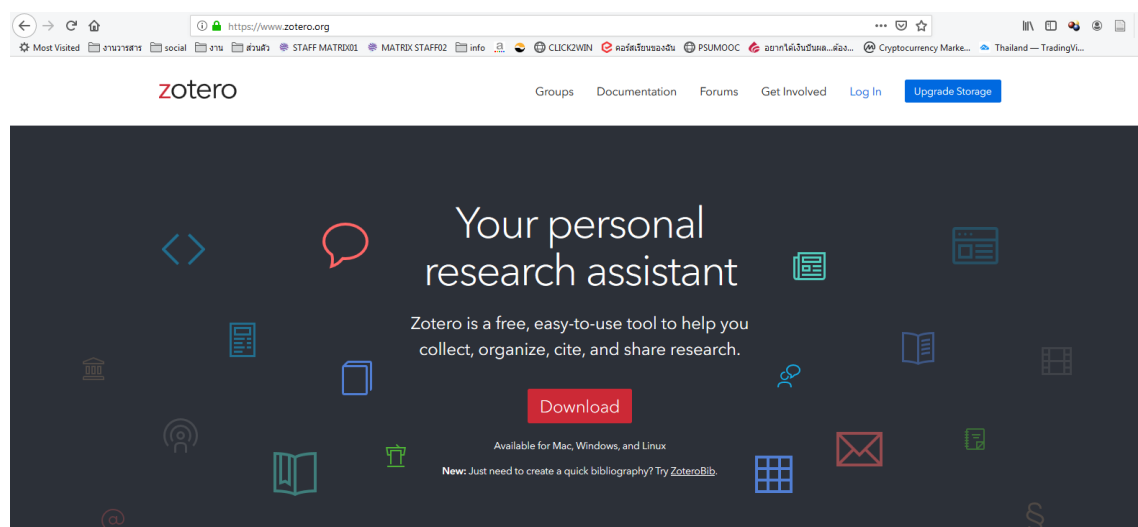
https://www.zotero.org

Most Visited งานวารสาร social งาน ส่วนตัว STAFF MATRIX01 MATRIX STAFF02 info CLICK2WIN คอร์สเรียนของฉัน PSUMOOC อยากได้เงินปันผล...ต้อง... Cryptocurrency Marke... Thailand — TradingVi...

zotero

Groups Documentation Forums Get Involved Log In Upgrade Storage

Your personal research assistant

Zotero is a free, easy-to-use tool to help you collect, organize, cite, and share research.

Download

Available for Mac, Windows, and Linux

New: Just need to create a quick bibliography? Try ZoteroBib.